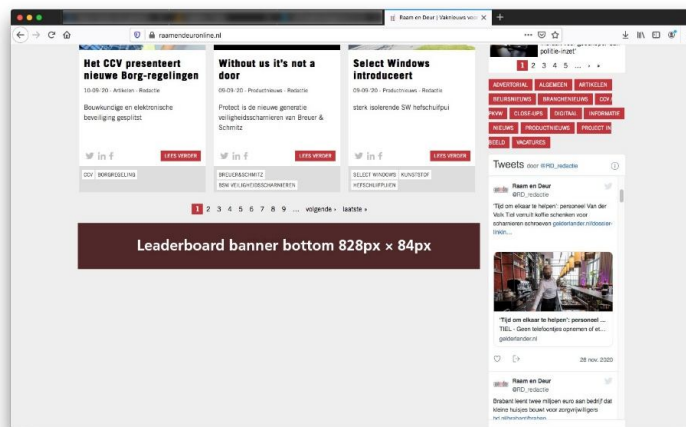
Raam en Deur | Vaktieuws voo ×
raamendeuronline.nl

Het CCV presenteert nieuwe Borg-regelingen
10-09-20 - Artikelen - Redactie
Bouwkundige en elektronische beveiliging gesplitst
LEES VERDER
CCV BORGREGELING

Without us it's not a door
09-09-20 - Productnieuws - Redactie
Protect is de nieuwe generatie veiligheidsscharnieren van Breuer & Schmitz
LEES VERDER
BREUER&SCHMITZ SSW VEILIGHEIDSSCHARNIEREN

Select Windows introduceert
09-09-20 - Productnieuws - Redactie
sterk isolerende SW hefschuifpui
LEES VERDER
SELECT WINDOWS KUNSTSTOF HEFSCHUIFPUIEN

1 2 3 4 5 6 7 8 9 ... volgende › laatste »

Leaderboard banner bottom 828px × 84px

politie-inzet
1 2 3 ... › »

ADVERTORIAL ALGEMEEN ARTIKELEN BEURSNIEUWS BRANCHENIEUWS CCV PKVW CLOSE-UPS DIGITAAL INFORMATIE NIEUWS PRODUCTNIEUWS PROJECT IN BEELD VACATURES

Tweets door @RD_redactie

Raam en Deur
@RD_redactie
"Tijd om elkaar te helpen": personeel Van der Valk Tiel vanuit koffie schenken voor schaneren schmeren gelderlander.nl/dossier-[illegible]

'Tijd om elkaar te helpen': personeel ...
TIEL - Geen telefoontjes opnemen of et...
gelderlander.nl

28 nov. 2020

Raam en Deur
@RD_redactie
Brabant leent twee miljoen euro aan bedrijf dat kleine huisjes bouwt voor zorgwijkligers bd.nl/breda/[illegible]